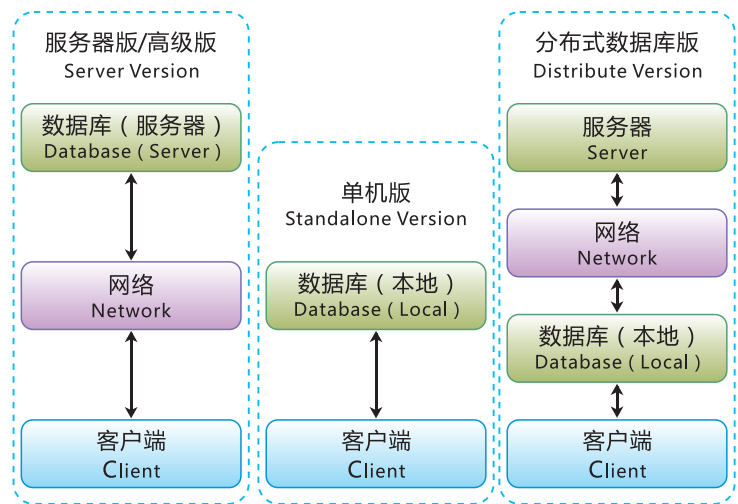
服务器版/高级版
Server Version

数据库（服务器）
Database ( Server )

网络
Network

客户端
Client

单机版
Standalone Version

数据库（本地）
Database ( Local )

客户端
Client

分布式数据库版
Distribute Version

服务器
Server

网络
Network

数据库（本地）
Database ( Local )

客户端
Client